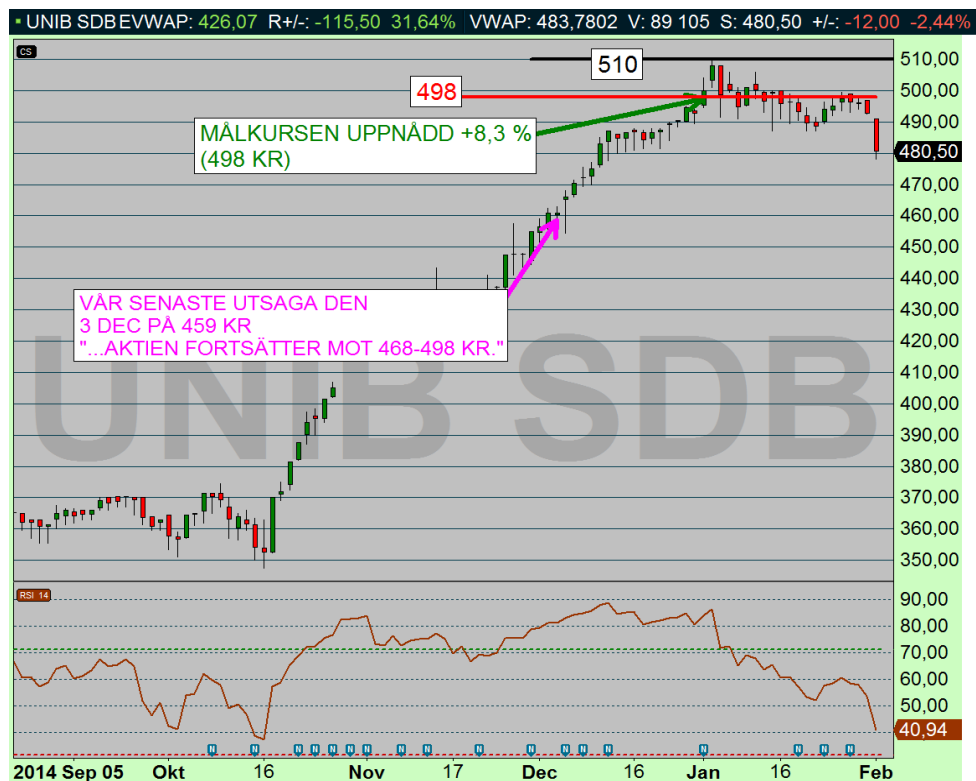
▪ UNIB SDB EVWAP: 426,07 R+/-: -115,50 31,64% VWAP: 483,7802 V: 89 105 S: 480,50 +/-: -12,00 -2,44%

CS

510

498

MÅLKURSEN UPPNÅDD +8,3 %
(498 KR)

VÅR SENASTE UTSAGA DEN
3 DEC PÅ 459 KR
"...AKTIEN FORTSÄTTER MOT 468-498 KR."

UNIB SDB

510,00
500,00
490,00
480,50
470,00
460,00
450,00
440,00
430,00
420,00
410,00
400,00
390,00
380,00
370,00
360,00
350,00

RSI 14

90,00
80,00
70,00
60,00
50,00
40,94

N N N N N N N N N N N N N N N N N N N N N

2014 Sep 05 Okt 16 Nov 17 Dec 16 Jan 16 Feb